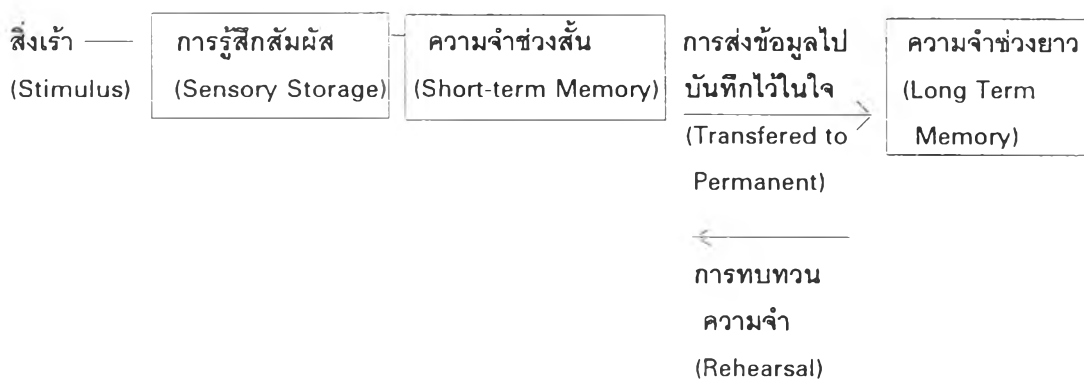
สิ่งเร้า
(Stimulus)

การรู้สึกสัมผัส
(Sensory Storage)

ความจำช่วงสั้น
(Short-term Memory)

การส่งข้อมูลไปบันทึกไว้ในใจ
(Transfered to Permanent)

ความจำช่วงยาว
(Long Term Memory)

การทบทวนความจำ
(Rehearsal)